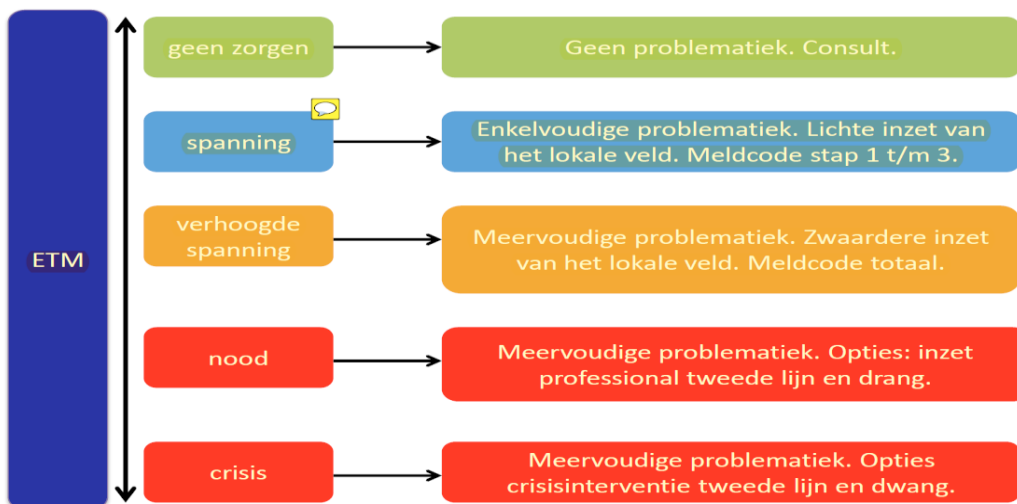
ETM

geen zorgen

Geen problematiek. Consult.

spanning

Enkelvoudige problematiek. Lichte inzet van het lokale veld. Meldcode stap 1 t/m 3.

verhoogde spanning

Meervoudige problematiek. Zwaardere inzet van het lokale veld. Meldcode totaal.

nood

Meervoudige problematiek. Opties: inzet professional tweede lijn en drang.

crisis

Meervoudige problematiek. Opties crisisinterventie tweede lijn en dwang.